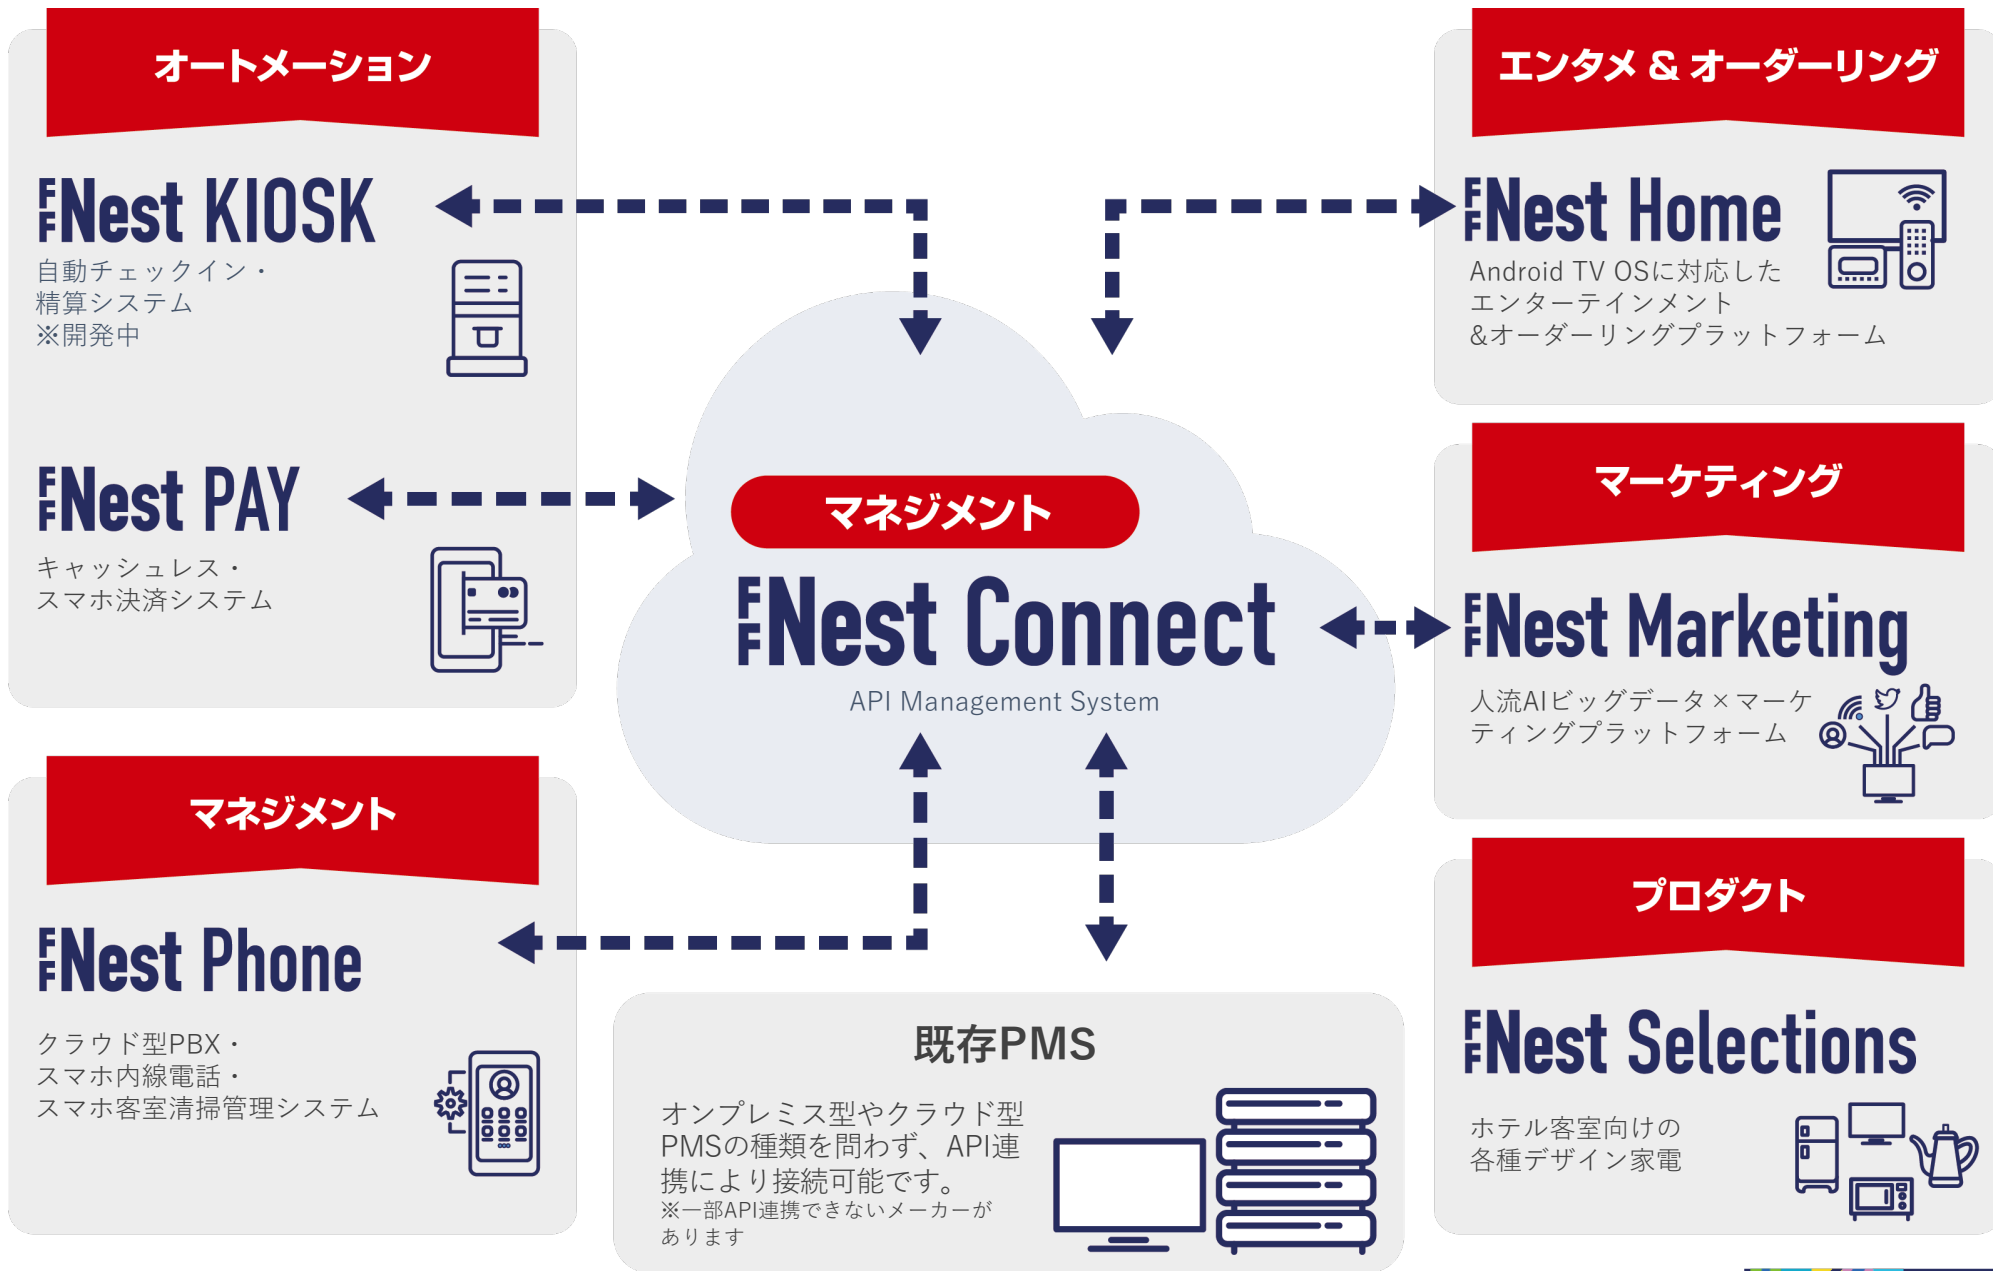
オートメーション

FNest KIOSK

自動チェックイン・精算システム
※開発中

FNest PAY

キャッシュレス・スマホ決済システム

マネジメント

FNest Phone

クラウド型PBX・
スマホ内線電話・
スマホ客室清掃管理システム

マネジメント

FNest Connect

API Management System

既存PMS

オンプレミス型やクラウド型PMSの種類を問わず、API連携により接続可能です。
※一部API連携できないメーカーがあります

エンタメ & オーダーリング

FNest Home

Android TV OSに対応したエンターテインメント
&オーダーリングプラットフォーム

マーケティング

FNest Marketing

人流AIビッグデータ×マーケティングプラットフォーム

プロダクト

FNest Selections

ホテル客室向けの
各種デザイン家電